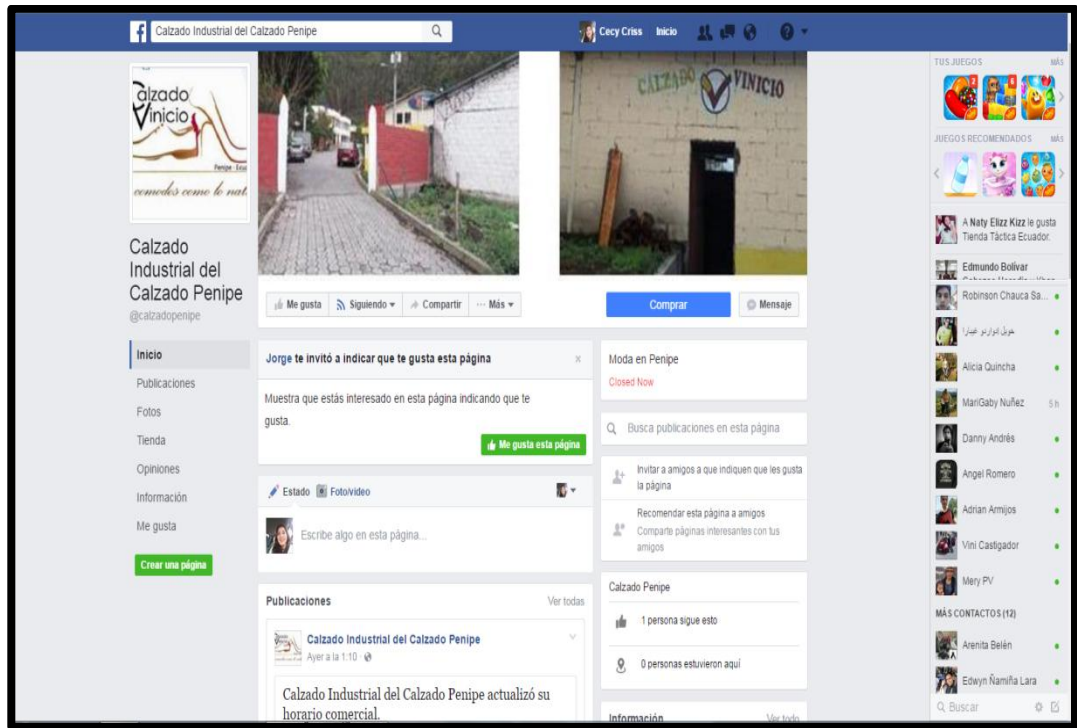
Calzado Industrial del Calzado Penipe

Cecy Criss Inicio

TUS JUEGOS MÁS

JUEGOS RECOMENDADOS MÁS

alzado Vinicio
Penipe - Ecu
comodos como lo nat

CALZADO VINICIO

Calzado Industrial del Calzado Penipe
@calzadopenipe

Me gusta | Siguiendo ▾ | Compartir | ··· Más ▾

Comprar | Mensaje

Inicio
Publicaciones
Fotos
Tienda
Opiniones
Información
Me gusta

Crear una página

Jorge te invitó a indicar que te gusta esta página

Muestra que estás interesado en esta página indicando que te gusta.

Me gusta esta página

Estado | Foto/video

Escribe algo en esta página...

Publicaciones Ver todas

Calzado Industrial del Calzado Penipe
Ayer a la 1:10 ·

Calzado Industrial del Calzado Penipe actualizó su horario comercial.

Moda en Penipe
Closed Now

Busca publicaciones en esta página

Invitar a amigos a que indiquen que les gusta la página

Recomendar esta página a amigos
Comparte páginas interesantes con tus amigos

Calzado Penipe

1 persona sigue esto

0 personas estuvieron aquí

Información Ver todo

A Naty Elizz Kizz le gusta Tienda Táctica Ecuador.

Edmundo Bolivar
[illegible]

Robinson Chauca Sa...
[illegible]
Alicia Quincha
MariGaby Nuñez 5 h
Danny Andrés
Angel Romero
Adrian Armijos
Vini Castigador
Mery PV

MÁS CONTACTOS (12)

Arenita Belén
Edwyn Ñamiña Lara

Buscar